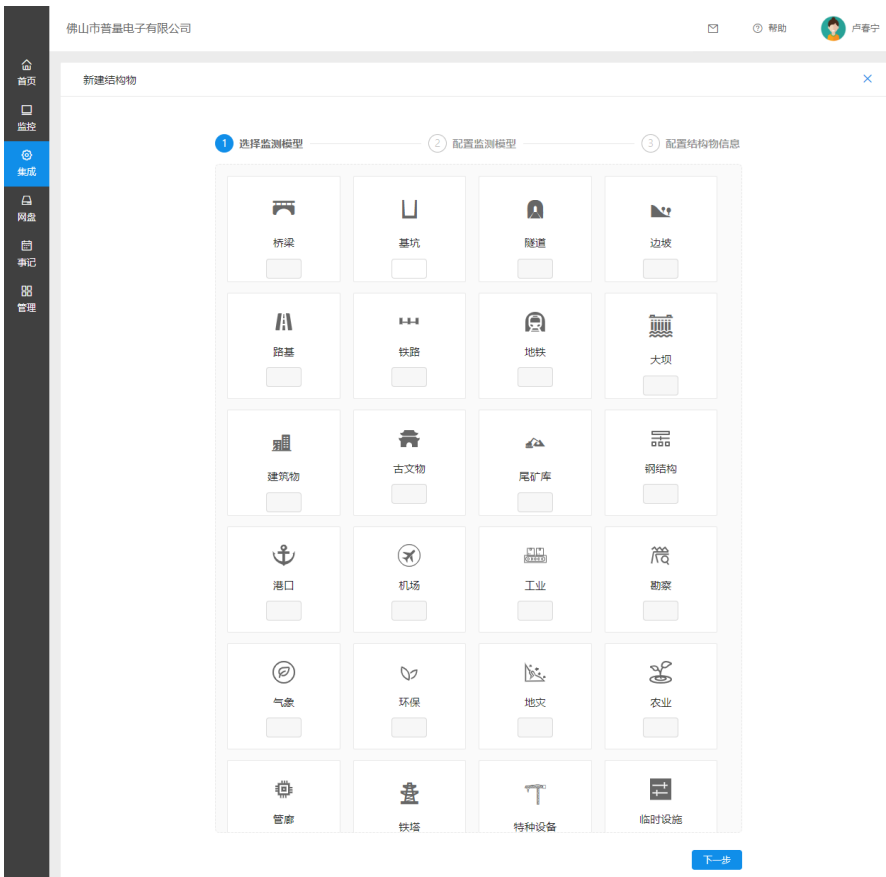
佛山市普量电子有限公司

帮助

卢春宁

首页

监控

集成

网盘

事记

管理

新建结构物

×

1 选择监测模型

2 配置监测模型

3 配置结构物信息

桥梁

基坑

隧道

边坡

路基

铁路

地铁

大坝

建筑物

古文物

尾矿库

钢结构

港口

机场

工业

勘察

气象

环保

地灾

农业

管廊

铁塔

特种设备

临时设施

下一步